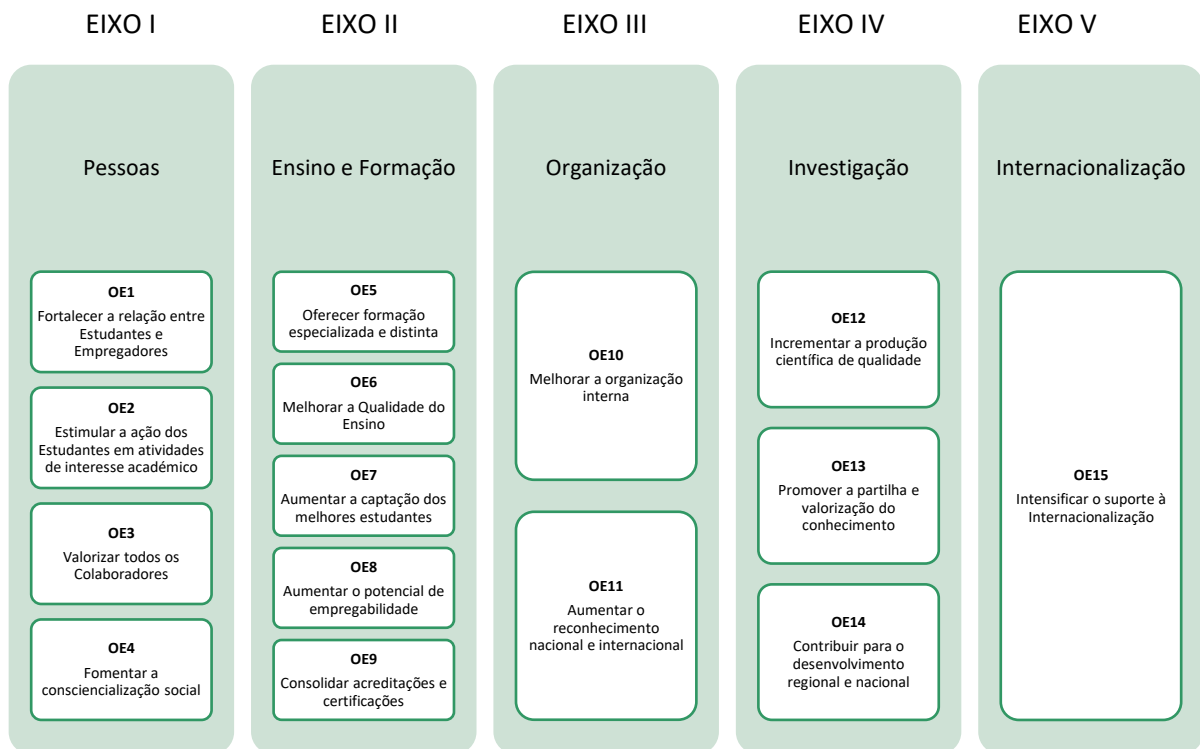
EIXO I

Pessoas

**OE1**
Fortalecer a relação entre Estudantes e Empregadores

**OE2**
Estimular a ação dos Estudantes em atividades de interesse académico

**OE3**
Valorizar todos os Colaboradores

**OE4**
Fomentar a consciencialização social

EIXO II

Ensino e Formação

**OE5**
Oferecer formação especializada e distinta

**OE6**
Melhorar a Qualidade do Ensino

**OE7**
Aumentar a captação dos melhores estudantes

**OE8**
Aumentar o potencial de empregabilidade

**OE9**
Consolidar acreditações e certificações

EIXO III

Organização

**OE10**
Melhorar a organização interna

**OE11**
Aumentar o reconhecimento nacional e internacional

EIXO IV

Investigação

**OE12**
Incrementar a produção científica de qualidade

**OE13**
Promover a partilha e valorização do conhecimento

**OE14**
Contribuir para o desenvolvimento regional e nacional

EIXO V

Internacionalização

**OE15**
Intensificar o suporte à Internacionalização